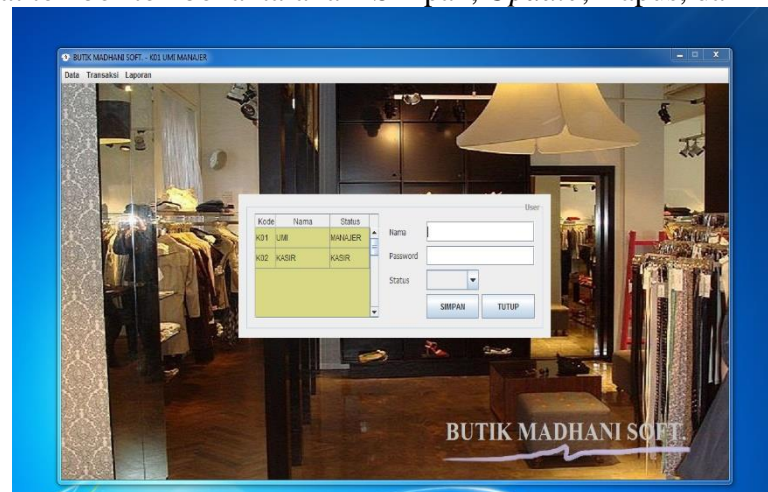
BUTIK MADHANI SOFT. - K01 UMI MANAJER

Data Transaksi Laporan

User

| Kode | Nama | Status |
|---|---|---|
| K01 | UMI | MANAJER |
| K02 | KASIR | KASIR |

Nama

Password

Status

SIMPAN TUTUP

BUTIK MADHANI SOFT